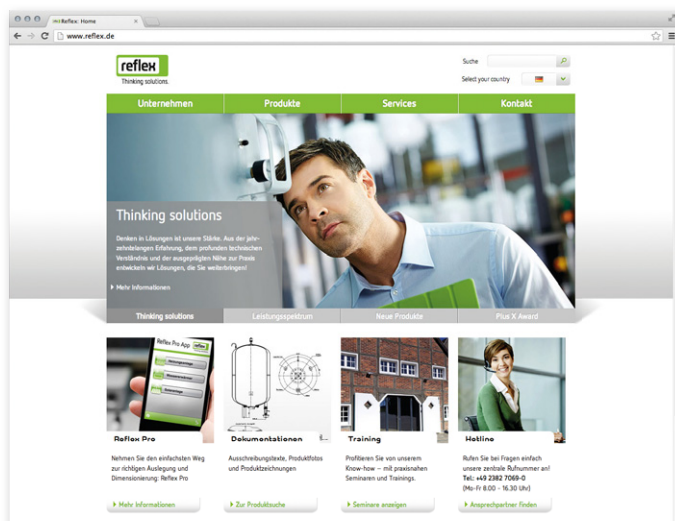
Reflex: Home
www.reflex.de

reflex
Thinking solutions.

Suche
Select your country

Unternehmen | Produkte | Services | Kontakt

Thinking solutions

Denken in Lösungen ist unsere Stärke. Aus der jahrzehntelangen Erfahrung, dem profunden technischen Verständnis und der ausgeprägten Nähe zur Praxis entwickeln wir Lösungen, die Sie weiterbringen!

Mehr Informationen

Thinking solutions | Leistungsspektrum | Neue Produkte | Plus X Award

Reflex Pro App

Reflex Pro
Nehmen Sie den einfachsten Weg zur richtigen Auslegung und Dimensionierung: Reflex Pro
Mehr Informationen

Dokumentationen
Ausschreibungstexte, Produktfotos und Produktzeichnungen
Zur Produktsuche

Training
Profitieren Sie von unserem Know-how – mit praxisnahen Seminaren und Trainings.
Seminare anzeigen

Hotline
Rufen Sie bei Fragen einfach unsere zentrale Rufnummer an!
Tel: +49 2382 7069-0
(Mo-Fr 8.00 - 16.30 Uhr)
Ansprechpartner finden